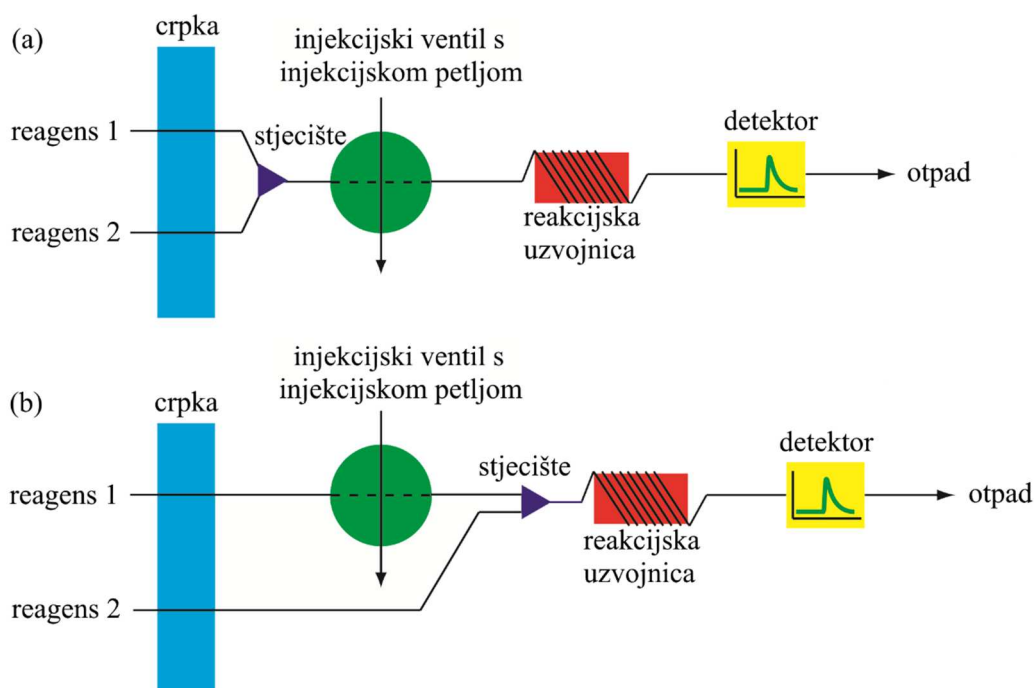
(a)

crpka

injekcijski ventil s injekcijskom petljom

reagens 1

stjecište

reagens 2

detektor

otpad

reakcijska uzvojnica

(b)

crpka

injekcijski ventil s injekcijskom petljom

reagens 1

stjecište

detektor

otpad

reakcijska uzvojnica

reagens 2